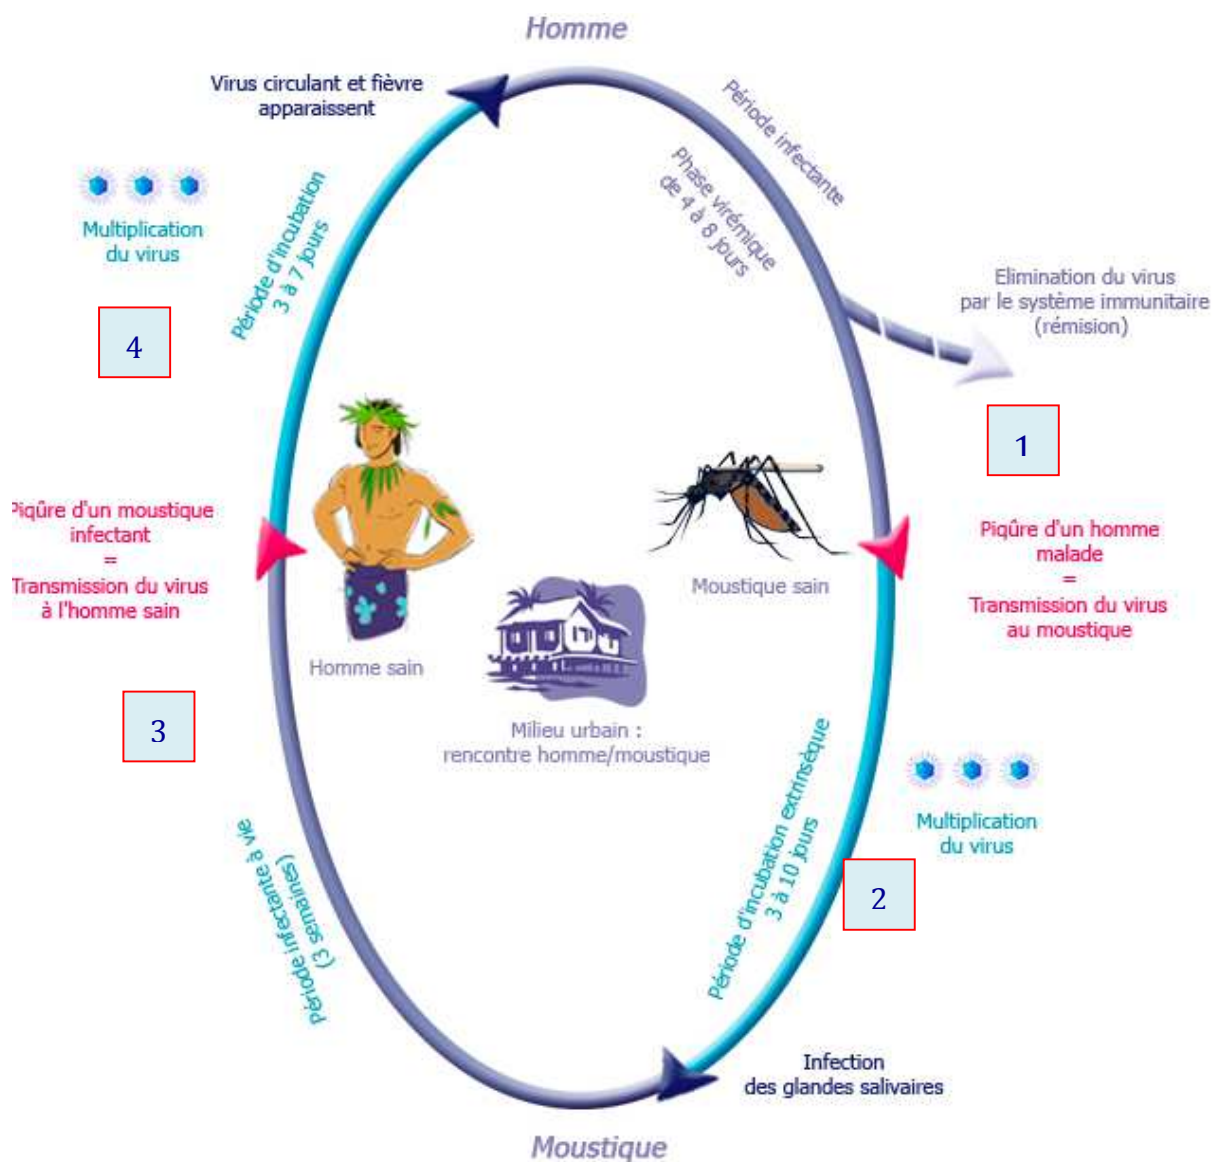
Homme

Virus circulant et fièvre apparaissent

Période infectante

Phase virémique de 4 à 8 jours

Multiplication du virus

Période d'incubation 3 à 7 jours

4

Elimination du virus par le système immunitaire (rémision)

1

Piqûre d'un moustique infectant = Transmission du virus à l'homme sain

Piqûre d'un homme malade = Transmission du virus au moustique

Moustique sain

Homme sain

3

Milieu urbain : rencontre homme/moustique

Multiplication du virus

Période d'incubation extrinsèque 3 à 10 jours

2

Période infectante à vie (3 semaines)

Infection des glandes salivaires

Moustique